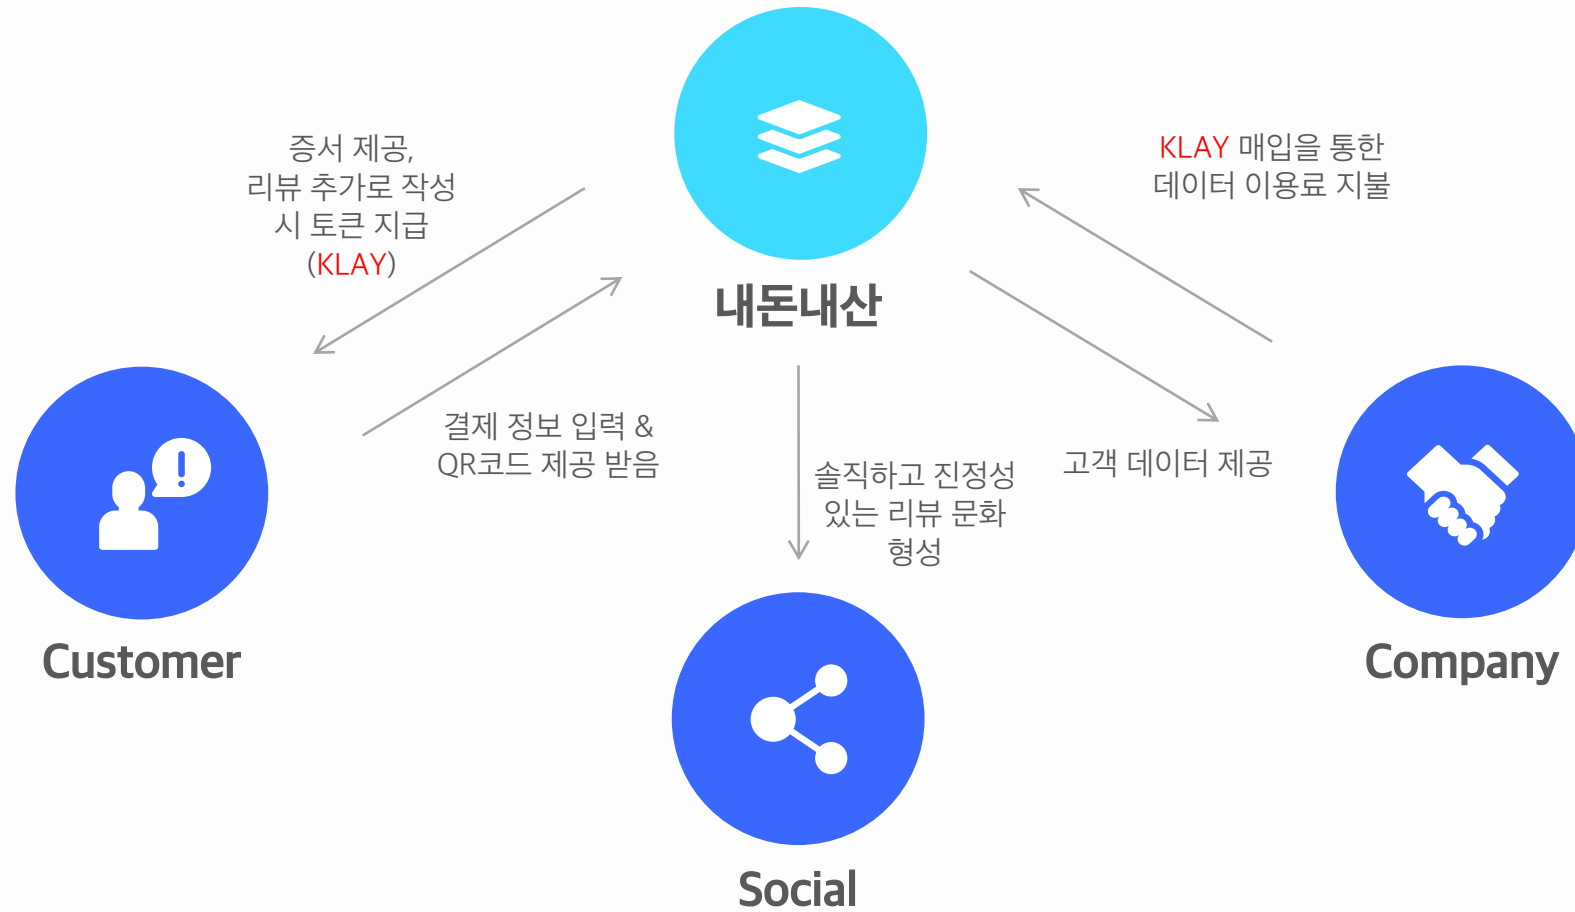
증서 제공,
리뷰 추가로 작성
시 토큰 지급
(KLAY)

KLAY 매입을 통한
데이터 이용료 지불

내돈내산

결제 정보 입력 &
QR코드 제공 받음

솔직하고 진정성
있는 리뷰 문화
형성

고객 데이터 제공

Customer

Company

Social